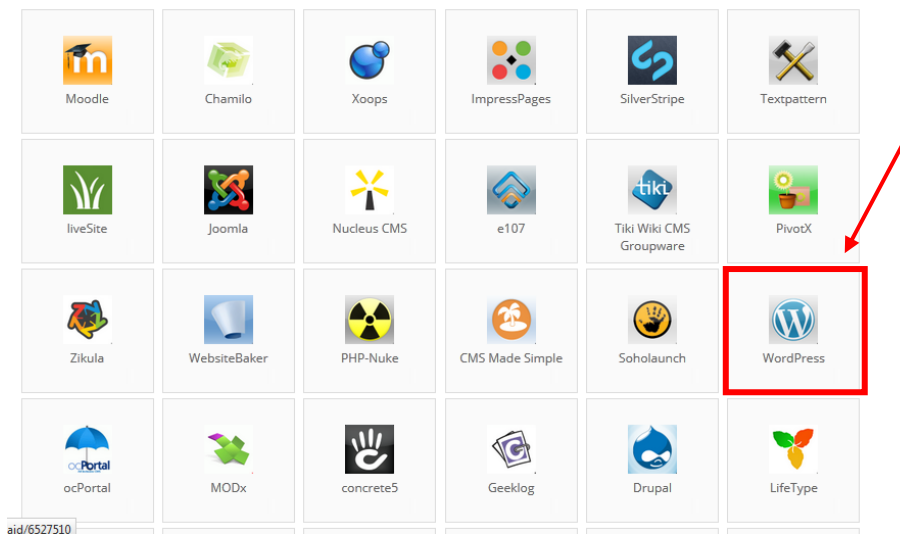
Moodle

Chamilo

Xoops

ImpressPages

SilverStripe

Textpattern

liveSite

Joomla

Nucleus CMS

e107

tiki

Tiki Wiki CMS Groupware

PivotX

Zikula

WebsiteBaker

PHP-Nuke

CMS Made Simple

Soholaunch

WordPress

ocPortal

ocPortal

MODx

concrete5

Geeklog

Drupal

LifeType

aid/6527510